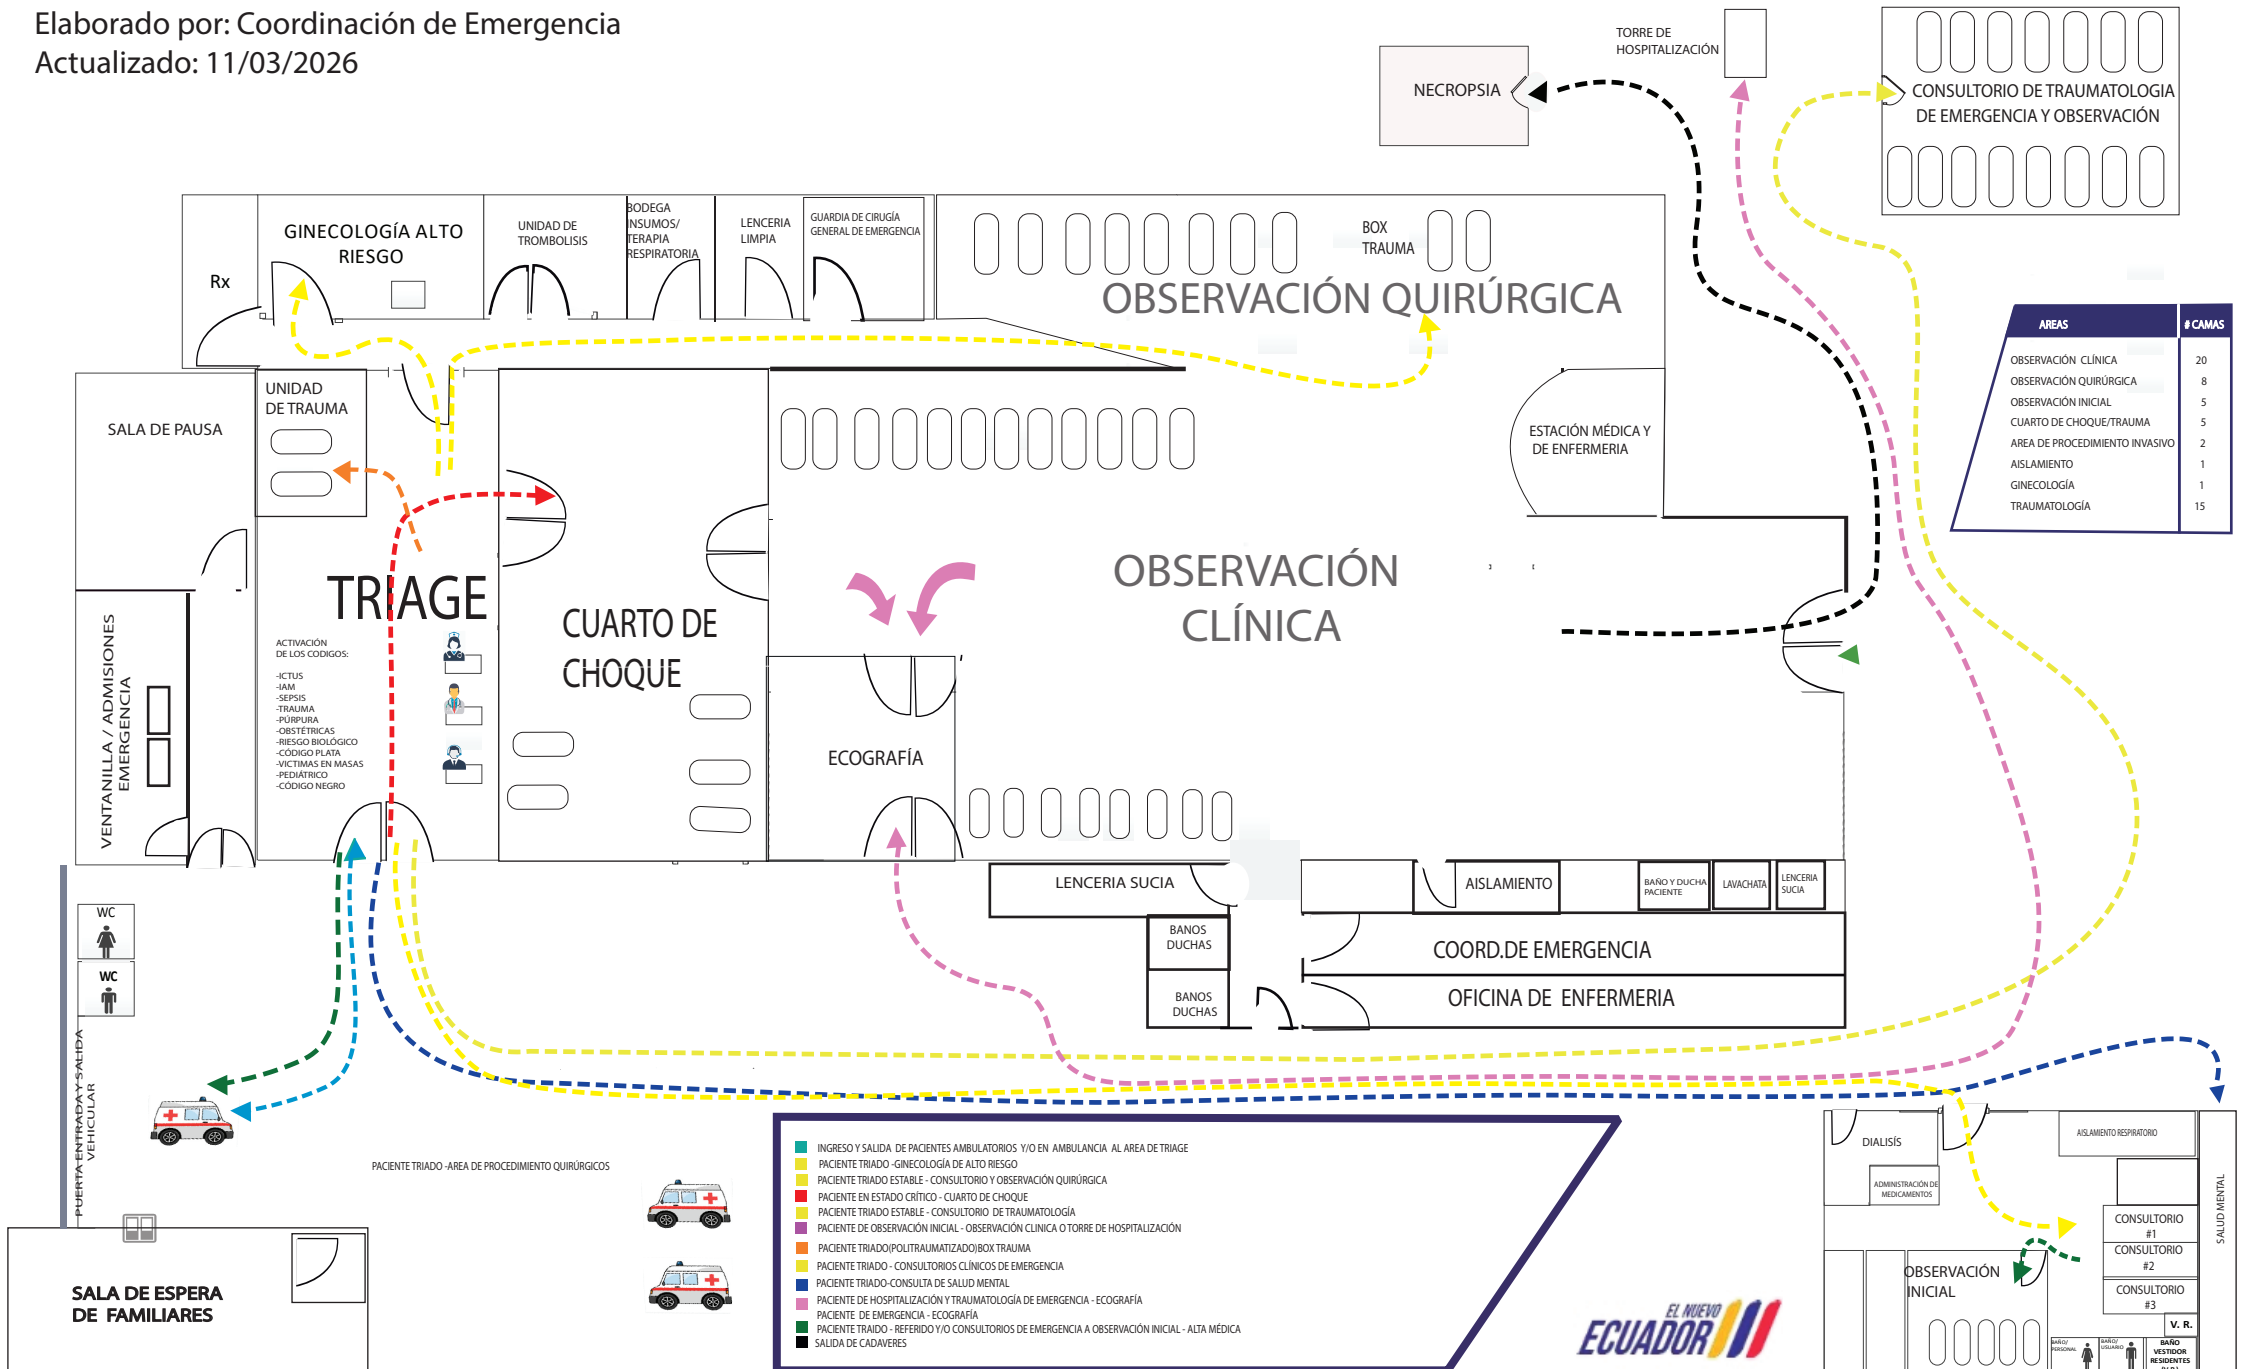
Elaborado por: Coordinación de Emergencia
Actualizado: 11/03/2026

NECROPSIA

TORRE DE HOSPITALIZACIÓN

CONSULTORIO DE TRAUMATOLOGIA DE EMERGENCIA Y OBSERVACIÓN

Rx

GINECOLOGÍA ALTO RIESGO

UNIDAD DE TROMBOLISIS

BODEGA INSUMOS/ TERAPIA RESPIRATORIA

LENCERIA LIMPIA

GUARDIA DE CIRUGÍA GENERAL DE EMERGENCIA

BOX TRAUMA

OBSERVACIÓN QUIRÚRGICA

| AREAS | # CAMAS |
|---|---|
| OBSERVACIÓN CLÍNICA | 20 |
| OBSERVACIÓN QUIRÚRGICA | 8 |
| OBSERVACIÓN INICIAL | 5 |
| CUARTO DE CHOQUE/TRAUMA | 5 |
| AREA DE PROCEDIMIENTO INVASIVO | 2 |
| AISLAMIENTO | 1 |
| GINECOLOGÍA | 1 |
| TRAUMATOLOGÍA | 15 |

SALA DE PAUSA

UNIDAD DE TRAUMA

ESTACIÓN MÉDICA Y DE ENFERMERIA

TRIAGE

ACTIVACIÓN DE LOS CODIGOS:
-ICTUS
-IAM
-SEPSIS
-TRAUMA
-PÚRPURA
-OBSTÉTRICAS
-RIESGO BIOLÓGICO
-CÓDIGO PLATA
-VICTIMAS EN MASAS
-PEDIÁTRICO
-CÓDIGO NEGRO

CUARTO DE CHOQUE

OBSERVACIÓN CLÍNICA

VENTANILLA / ADMISIONES EMERGENCIA

ECOGRAFÍA

LENCERIA SUCIA

AISLAMIENTO

BAÑO Y DUCHA PACIENTE

LAVACHATA

LENCERIA SUCIA

BANOS DUCHAS

COORD.DE EMERGENCIA

BANOS DUCHAS

OFICINA DE ENFERMERIA

WC

WC

PUERTA ENTRADA Y SALIDA VEHICULAR

PACIENTE TRIADO -AREA DE PROCEDIMIENTO QUIRÚRGICOS

INGRESO Y SALIDA DE PACIENTES AMBULATORIOS Y/O EN AMBULANCIA AL AREA DE TRIAGE
PACIENTE TRIADO -GINECOLOGÍA DE ALTO RIESGO
PACIENTE TRIADO ESTABLE - CONSULTORIO Y OBSERVACIÓN QUIRÚRGICA
PACIENTE EN ESTADO CRÍTICO - CUARTO DE CHOQUE
PACIENTE TRIADO ESTABLE - CONSULTORIO DE TRAUMATOLOGÍA
PACIENTE DE OBSERVACIÓN INICIAL - OBSERVACIÓN CLINICA O TORRE DE HOSPITALIZACIÓN
PACIENTE TRIADO(POLITRAUMATIZADO)BOX TRAUMA
PACIENTE TRIADO - CONSULTORIOS CLÍNICOS DE EMERGENCIA
PACIENTE TRIADO-CONSULTA DE SALUD MENTAL
PACIENTE DE HOSPITALIZACIÓN Y TRAUMATOLOGÍA DE EMERGENCIA - ECOGRAFÍA
PACIENTE DE EMERGENCIA - ECOGRAFÍA
PACIENTE TRAIDO - REFERIDO Y/O CONSULTORIOS DE EMERGENCIA A OBSERVACIÓN INICIAL - ALTA MÉDICA
SALIDA DE CADAVERES

SALA DE ESPERA DE FAMILIARES

EL NUEVO ECUADOR

DIALISIS

ADMINISTRACIÓN DE MEDICAMENTOS

AISLAMIENTO RESPIRATORIO

SALUD MENTAL

CONSULTORIO #1

CONSULTORIO #2

CONSULTORIO #3

OBSERVACIÓN INICIAL

V. R.

BAÑO PERSONAL

BAÑO USUARIO

BAÑO VESTIDOR RESIDENTES